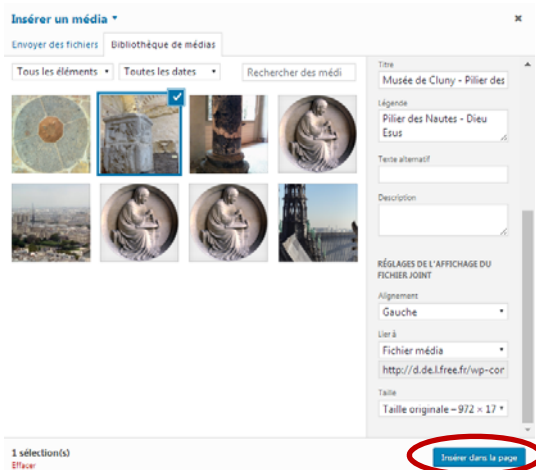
Insérer un média ▾

×

Envoyer des fichiers
Bibliothèque de médias

Tous les éléments ▾
Toutes les dates ▾
Rechercher des médi

Titre
Musée de Cluny - Pilier des

Légende
Pilier des Nautes - Dieu Esus

Texte alternatif

Description

RÉGLAGES DE L'AFFICHAGE DU FICHIER JOINT

Alignement
Gauche ▾

Lier à
Fichier média ▾
http://d.de.l.free.fr/wp-cor

Taille
Taille originale – 972 × 17 ▾

1 sélection(s)
Effacer

Insérer dans la page